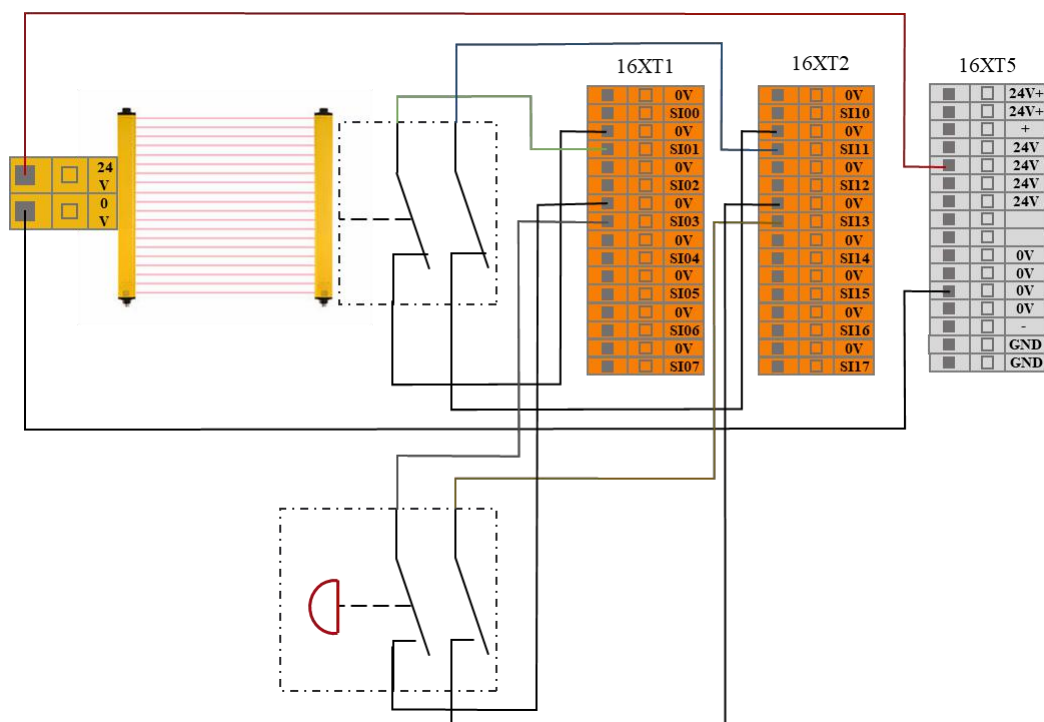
24
V
0
V

16XT1

| 0V |
|---|
| SI00 |
| 0V |
| SI01 |
| 0V |
| SI02 |
| 0V |
| SI03 |
| 0V |
| SI04 |
| 0V |
| SI05 |
| 0V |
| SI06 |
| 0V |
| SI07 |

16XT2

| 0V |
|---|
| SI10 |
| 0V |
| SI11 |
| 0V |
| SI12 |
| 0V |
| SI13 |
| 0V |
| SI14 |
| 0V |
| SI15 |
| 0V |
| SI16 |
| 0V |
| SI17 |

16XT5

| 24V+ |
|---|
| 24V+ |
| + |
| 24V |
| 24V |
| 24V |
| 24V |
| |
| |
| 0V |
| 0V |
| 0V |
| 0V |
| - |
| GND |
| GND |